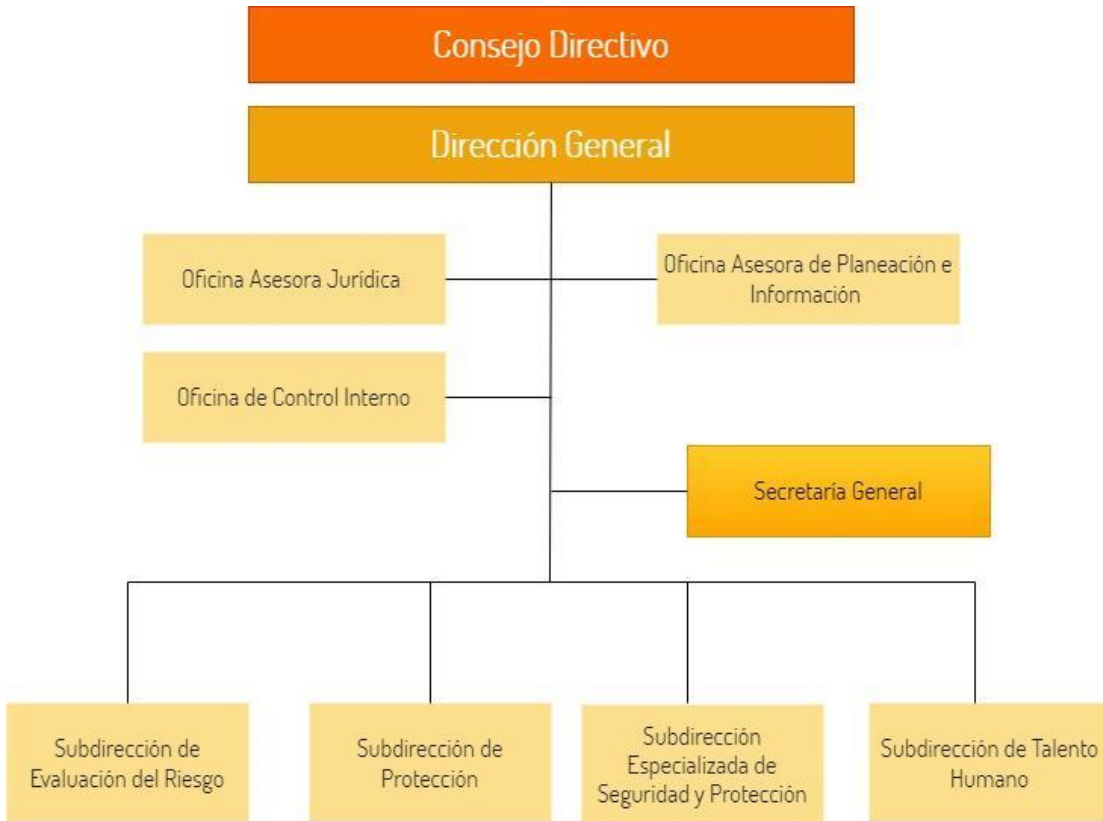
Consejo Directivo

Dirección General

Oficina Asesora Jurídica

Oficina Asesora de Planeación e Información

Oficina de Control Interno

Secretaría General

Subdirección de Evaluación del Riesgo

Subdirección de Protección

Subdirección Especializada de Seguridad y Protección

Subdirección de Talento Humano